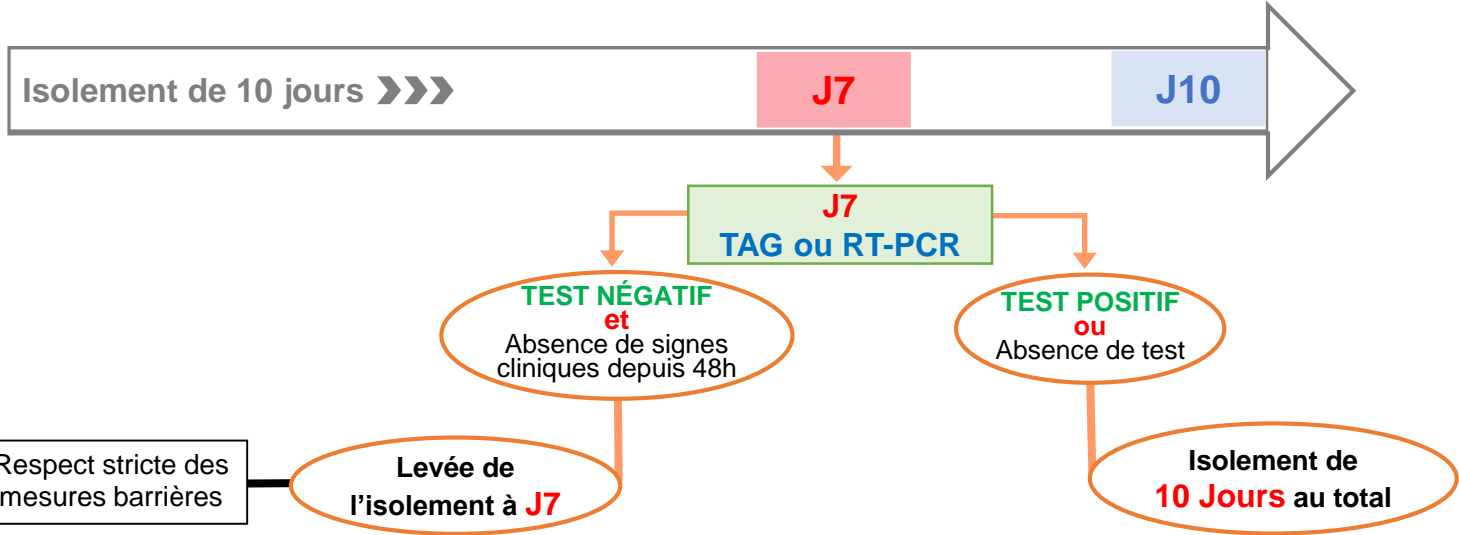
Isolement de 10 jours ❯❯❯

J7

J10

J7
TAG ou RT-PCR

TEST NÉGATIF
et
Absence de signes cliniques depuis 48h

TEST POSITIF
ou
Absence de test

Respect stricte des mesures barrières

Levée de l'isolement à J7

Isolement de 10 Jours au total